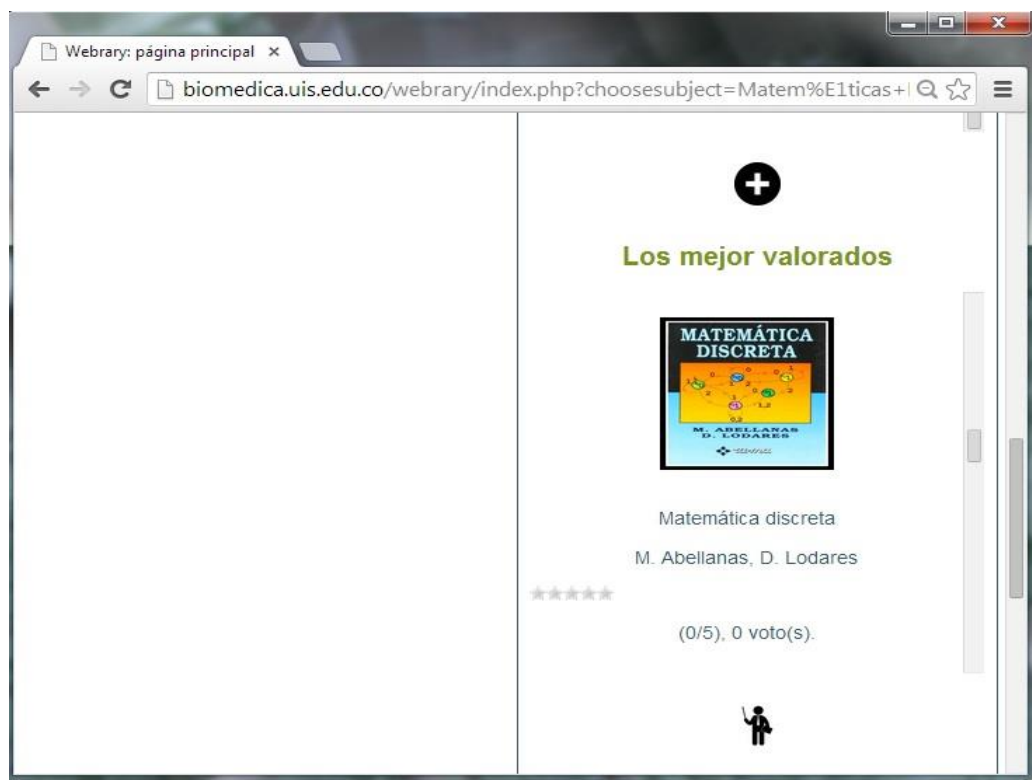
Webrary: página principal ×

biomedica.uis.edu.co/webrary/index.php?choosesubject=Matem%E1ticas+

Los mejor valorados

MATEMÁTICA DISCRETA

M. ABELLANAS D. LODARES

Matemática discreta

M. Abellanas, D. Lodares

(0/5), 0 voto(s).